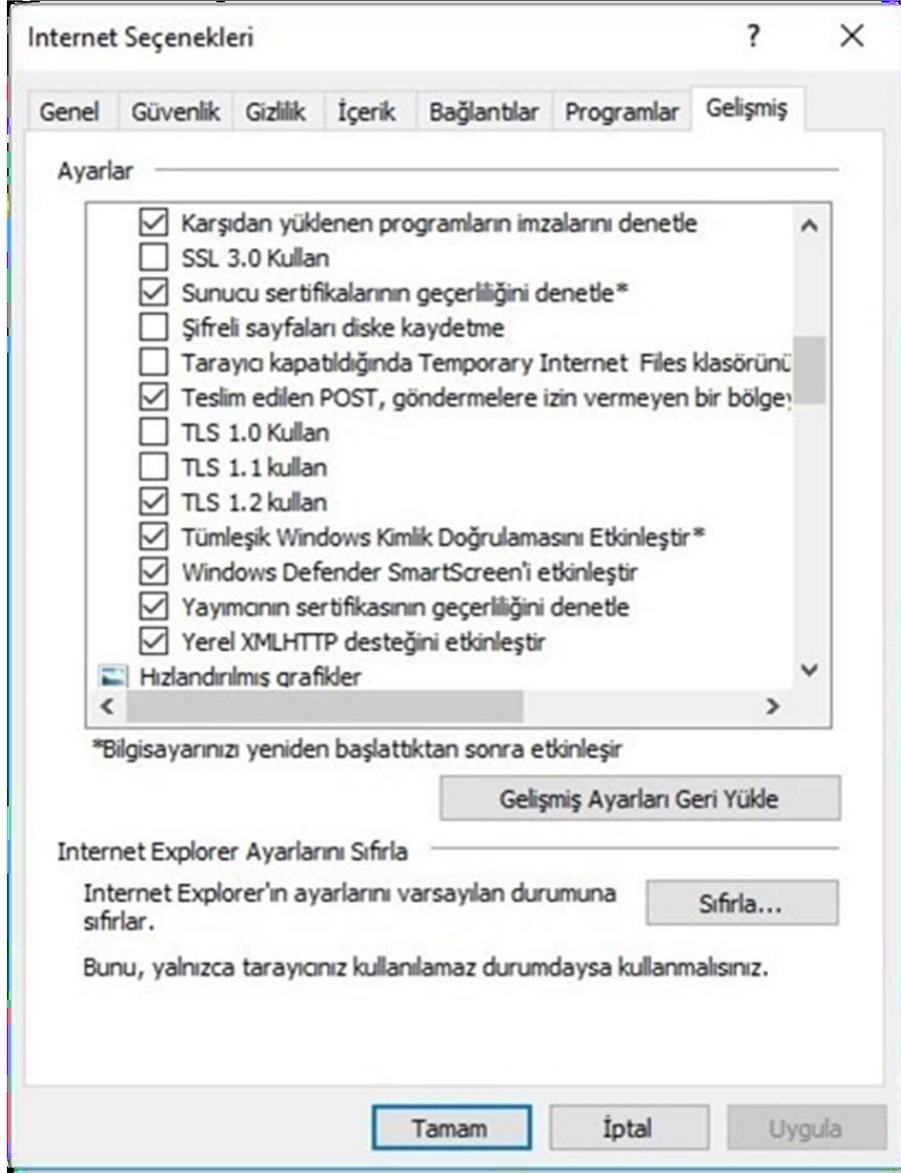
Internet Seçenekleri ? ×

Genel Güvenlik Gizlilik İçerik Bağlantılar Programlar Gelişmiş

Ayarlar

☑ Karşıdan yüklenen programların imzalarını denetle
☐ SSL 3.0 Kullan
☑ Sunucu sertifikalarının geçerliliğini denetle*
☐ Şifreli sayfaları diske kaydetme
☐ Tarayıcı kapatıldığında Temporary Internet Files klasörünü
☑ Teslim edilen POST, göndermelere izin vermeyen bir bölgey
☐ TLS 1.0 Kullan
☐ TLS 1.1 kullan
☑ TLS 1.2 kullan
☑ Tümleşik Windows Kimlik Doğrulamasını Etkinleştir*
☑ Windows Defender SmartScreen'i etkinleştir
☑ Yayımcının sertifikasının geçerliliğini denetle
☑ Yerel XMLHTTP desteğini etkinleştir
Hızlandırılmış grafikler

*Bilgisayarınızı yeniden başlattıktan sonra etkinleşir

Gelişmiş Ayarları Geri Yükle

Internet Explorer Ayarlarını Sıfırla

Internet Explorer'ın ayarlarını varsayılan durumuna sıfırlar.

Sıfırla...

Bunu, yalnızca tarayıcınız kullanılamaz durumdaysa kullanmalısınız.

Tamam İptal Uygula